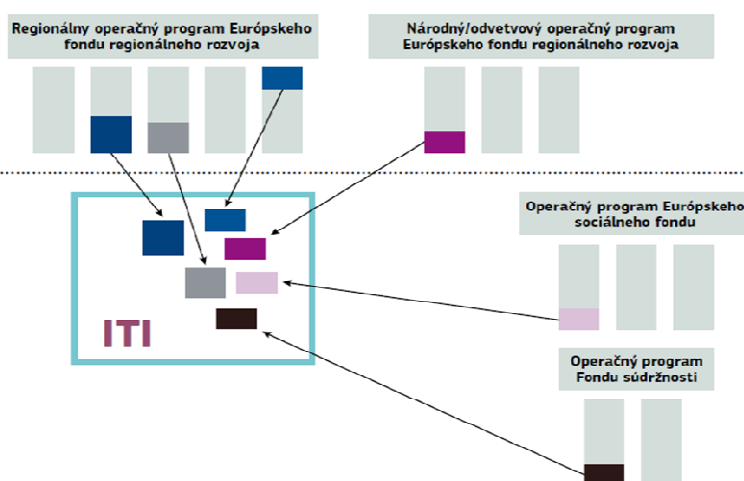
Regionálny operačný program Európskeho fondu regionálneho rozvoja

Národný/odvetvový operačný program Európskeho fondu regionálneho rozvoja

Operačný program Európskeho sociálneho fondu

ITI

Operačný program Fondu súdržnosti